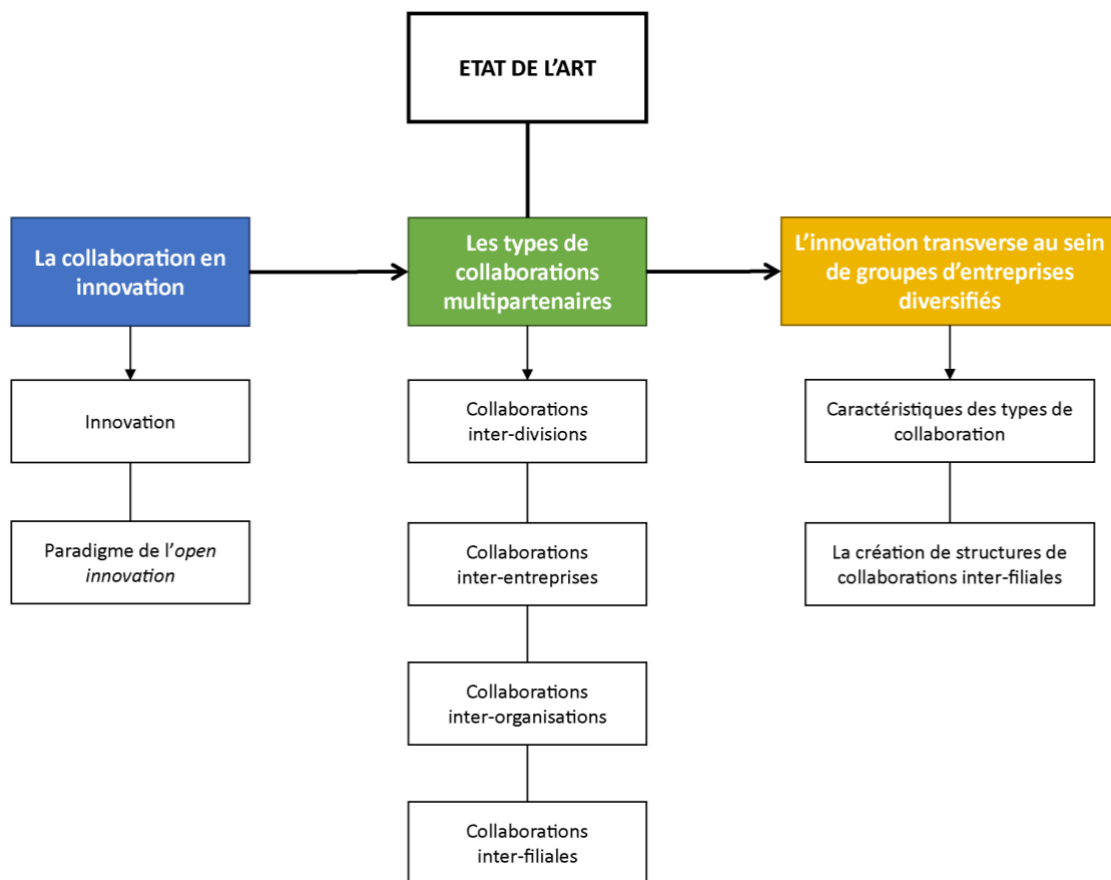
ETAT DE L'ART

La collaboration en innovation

Innovation

Paradigme de l'*open innovation*

Les types de collaborations multipartenaires

Collaborations inter-divisions

Collaborations inter-entreprises

Collaborations inter-organisations

Collaborations inter-filiales

L'innovation transverse au sein de groupes d'entreprises diversifiés

Caractéristiques des types de collaboration

La création de structures de collaborations inter-filiales